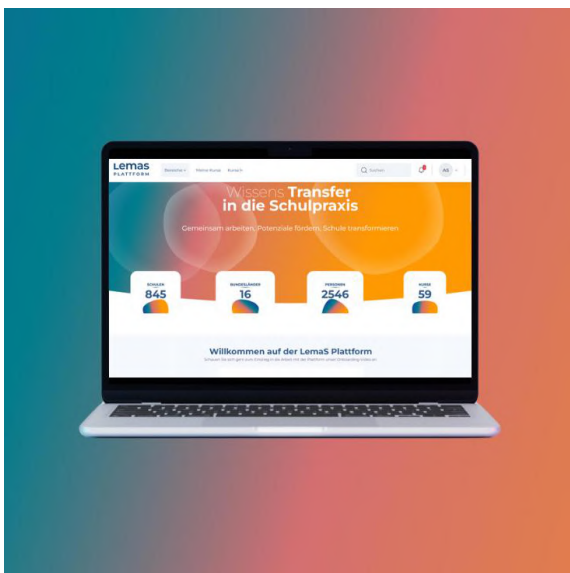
LemaS PLATTFORM

Bereiche Meine Kurse Kontakt

Suchen

AS

Wissens Transfer in die Schulpraxis

Gemeinsam arbeiten. Potenziale fördern. Schule transformieren

SCHULEN 845

BUNDESLÄNDER 16

PERSONEN 2546

KURSE 59

Willkommen auf der LemaS Plattform

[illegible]